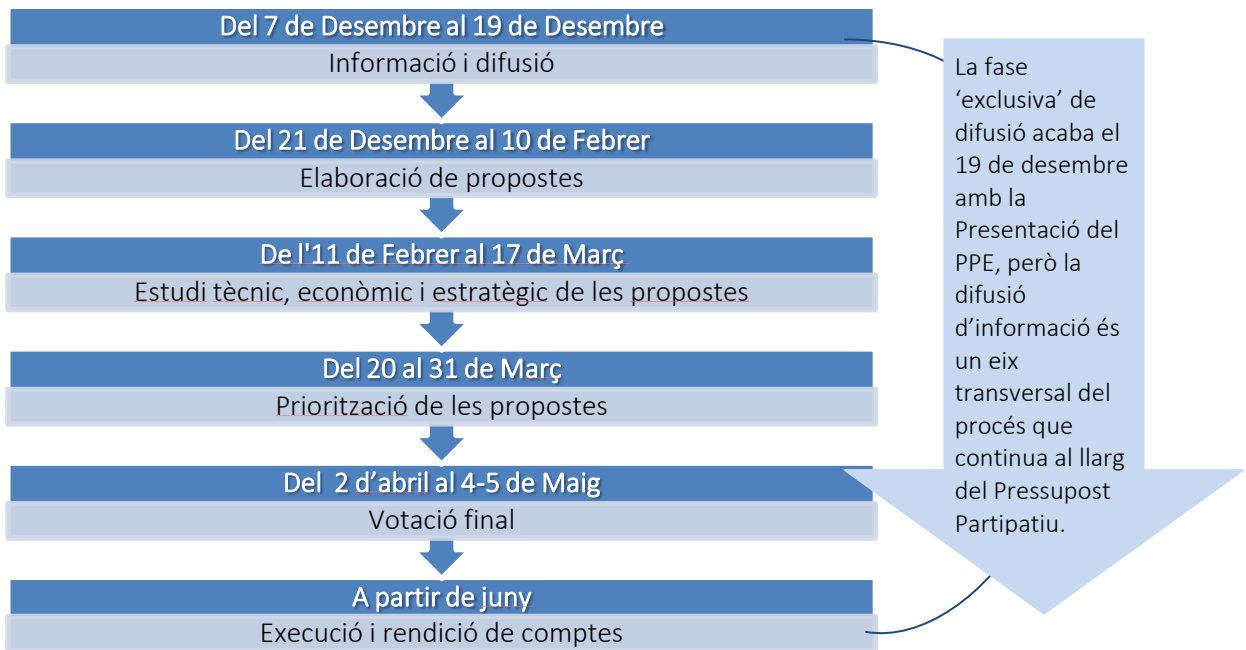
Del 7 de Desembre al 19 de Desembre
Informació i difusió

Del 21 de Desembre al 10 de Febrer
Elaboració de propostes

De l'11 de Febrer al 17 de Març
Estudi tècnic, econòmic i estratègic de les propostes

Del 20 al 31 de Març
Priorització de les propostes

Del 2 d'abril al 4-5 de Maig
Votació final

A partir de juny
Execució i rendició de comptes

La fase 'exclusiva' de difusió acaba el 19 de desembre amb la Presentació del PPE, però la difusió d'informació és un eix transversal del procés que continua al llarg del Pressupost Partipatiu.